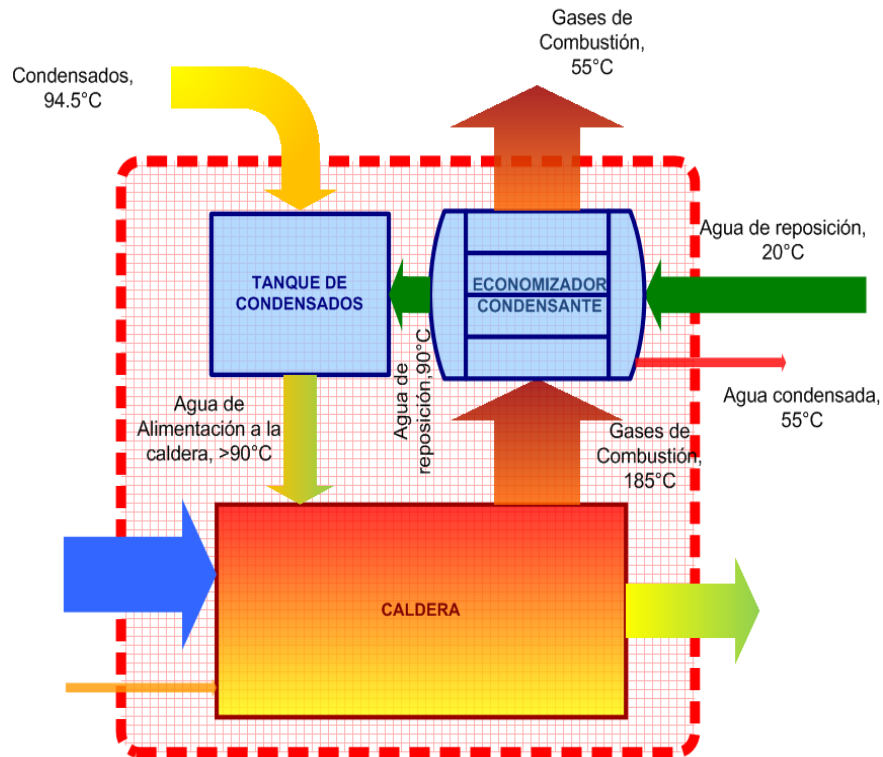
Gases de Combustión, 55°C

Condensados, 94.5°C

Agua de reposición, 20°C

TANQUE DE CONDENSADOS

ECONOMIZADOR CONDENSANTE

Agua de reposición, 90°C

Agua condensada, 55°C

Agua de Alimentación a la caldera, >90°C

Gases de Combustión, 185°C

CALDERA